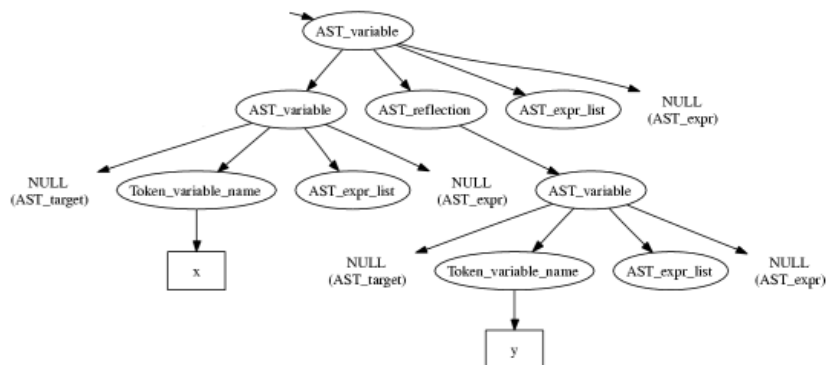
AST_variable

AST_variable

AST_reflection

AST_expr_list

NULL
(AST_expr)

NULL
(AST_target)

Token_variable_name

AST_expr_list

NULL
(AST_expr)

AST_variable

x

NULL
(AST_target)

Token_variable_name

AST_expr_list

NULL
(AST_expr)

y